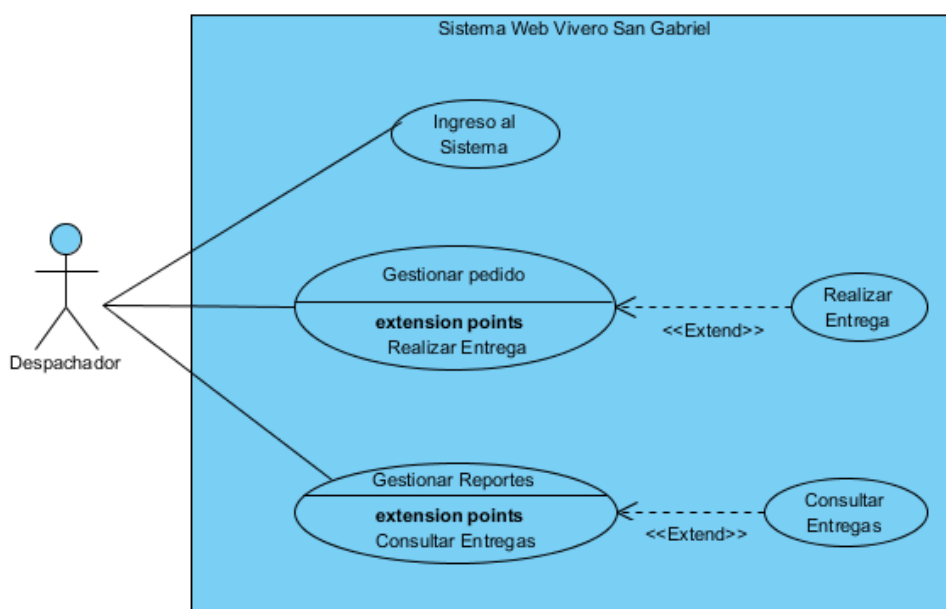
Sistema Web Vivero San Gabriel

Despachador

Ingreso al Sistema

Gestionar pedido

**extension points**
Realizar Entrega

<<Extend>>

Realizar Entrega

Gestionar Reportes

**extension points**
Consultar Entregas

<<Extend>>

Consultar Entregas